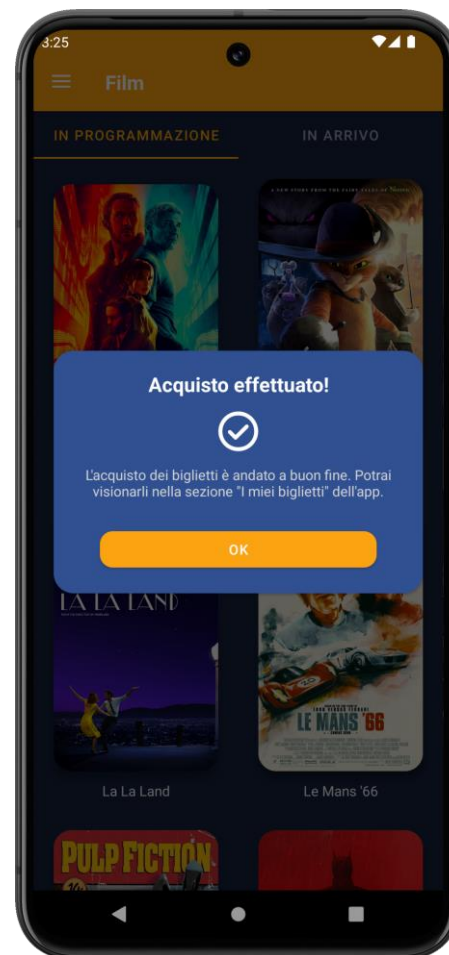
3:25

Film

IN PROGRAMMAZIONE

IN ARRIVO

A NEW STORY FROM THE FAIRY TALES OF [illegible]

Acquisto effettuato!

L'acquisto dei biglietti è andato a buon fine. Potrai visionarli nella sezione "I miei biglietti" dell'app.

OK

LA LA LAND

LE MANS '66

La La Land

Le Mans '66

PULP FICTION